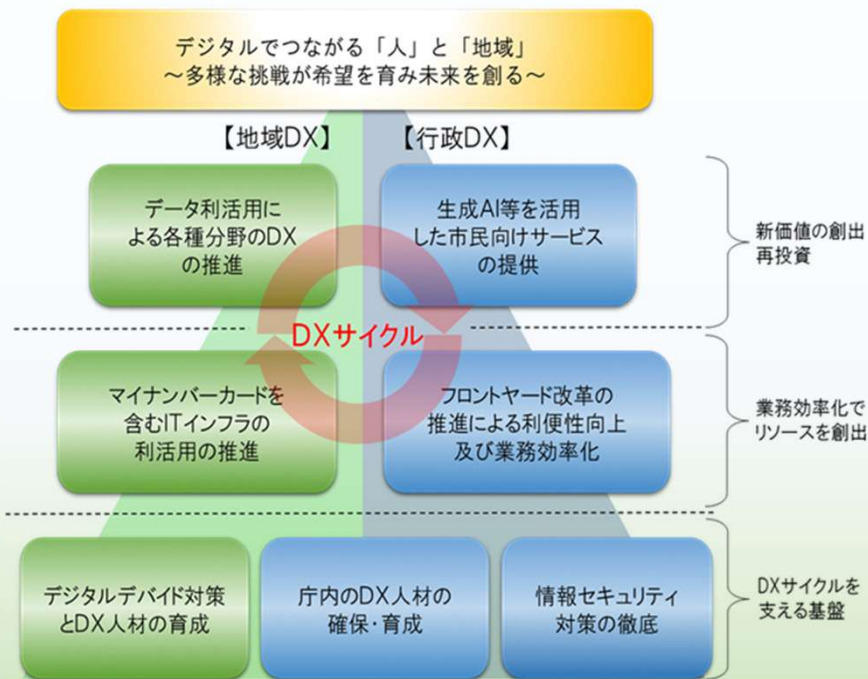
デジタルでつながる「人」と「地域」
～多様な挑戦が希望を育み未来を創る～

【地域DX】

【行政DX】

データ利活用による各種分野のDXの推進

生成AI等を活用した市民向けサービスの提供

新価値の創出
再投資

DXサイクル

マイナンバーカードを含むITインフラの利活用の推進

フロントヤード改革の推進による利便性向上及び業務効率化

業務効率化でリソースを創出

デジタルデバイド対策とDX人材の育成

庁内のDX人材の確保・育成

情報セキュリティ対策の徹底

DXサイクルを支える基盤